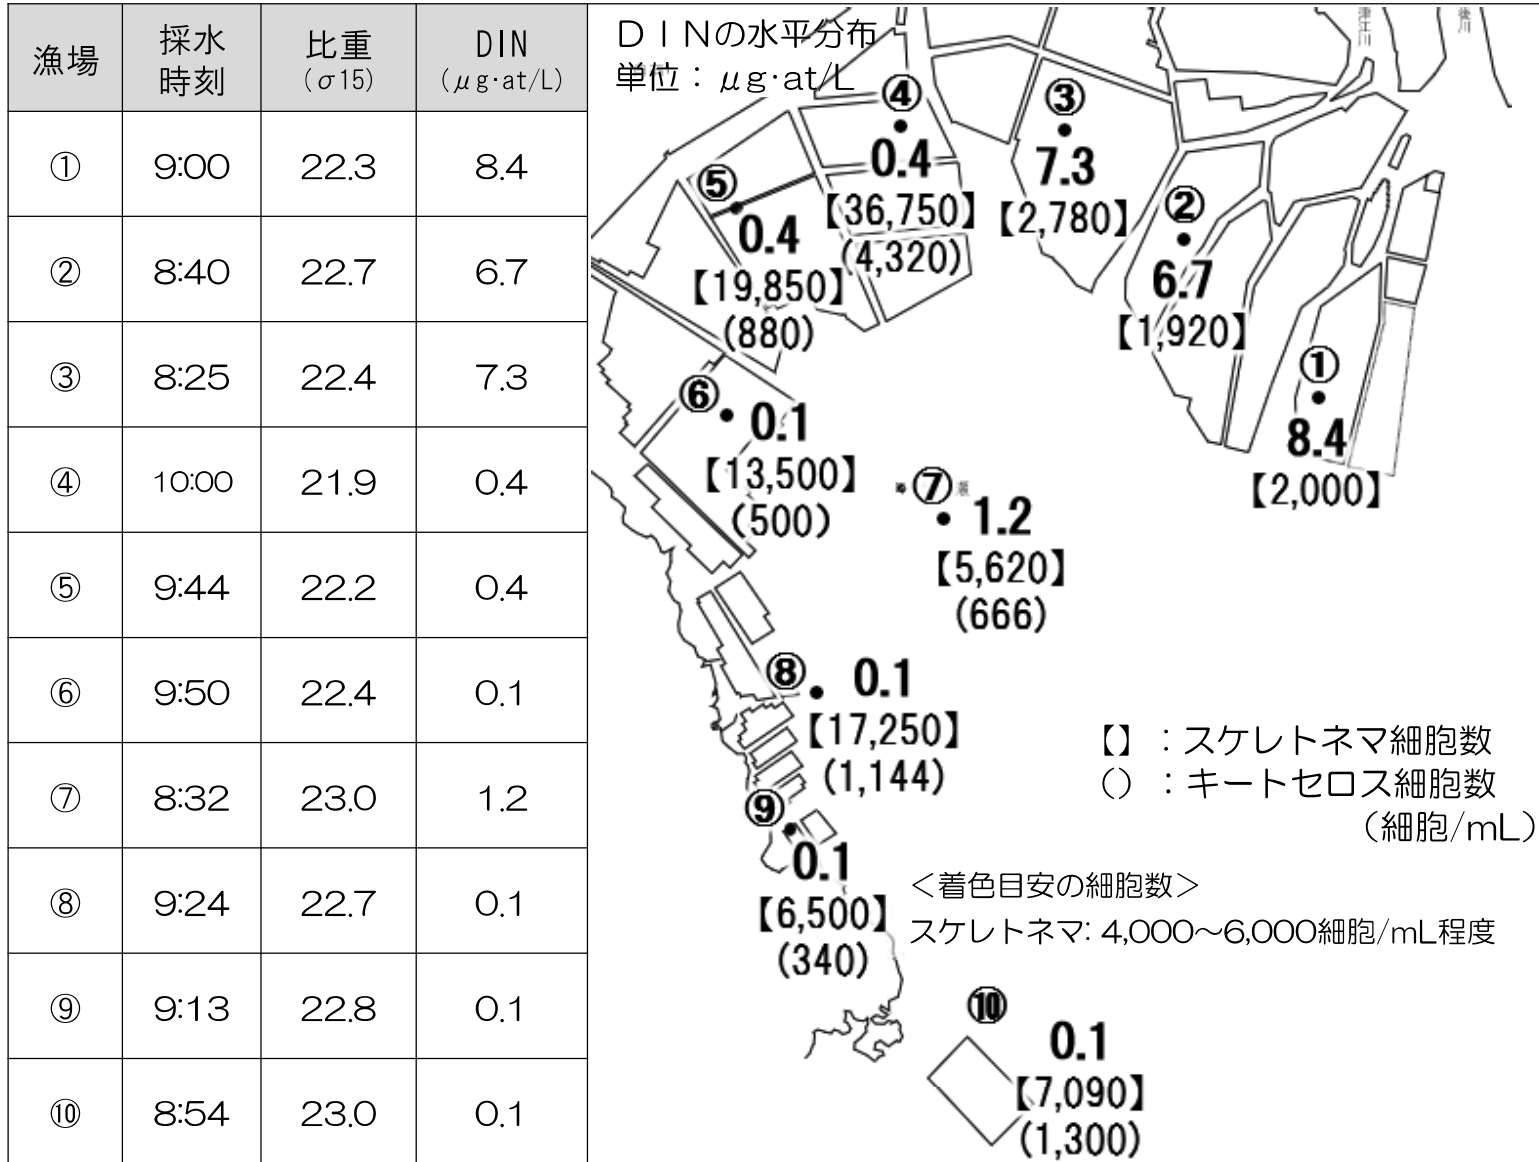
| 漁場 | 採水時刻 | 比重 (σ15) | DIN (μg·at/L) |
|---|---|---|---|
| ① | 9:00 | 22.3 | 8.4 |
| ② | 8:40 | 22.7 | 6.7 |
| ③ | 8:25 | 22.4 | 7.3 |
| ④ | 10:00 | 21.9 | 0.4 |
| ⑤ | 9:44 | 22.2 | 0.4 |
| ⑥ | 9:50 | 22.4 | 0.1 |
| ⑦ | 8:32 | 23.0 | 1.2 |
| ⑧ | 9:24 | 22.7 | 0.1 |
| ⑨ | 9:13 | 22.8 | 0.1 |
| ⑩ | 8:54 | 23.0 | 0.1 |

ＤＩＮの水平分布
単位：μg·at/L

津田川 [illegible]

④ 0.4 【36,750】 (4,320)
③ 7.3 【2,780】
⑤ 0.4 【19,850】 (880)
② 6.7 【1,920】
① 8.4 【2,000】
⑥ 0.1 【13,500】 (500)
⑦ 1.2 【5,620】 (666)
⑧ 0.1 【17,250】 (1,144)
⑨ 0.1 【6,500】 (340)
⑩ 0.1 【7,090】 (1,300)

【】：スケレトネマ細胞数
()：キートセロス細胞数
(細胞/mL)

＜着色目安の細胞数＞
スケレトネマ: 4,000～6,000細胞/mL程度